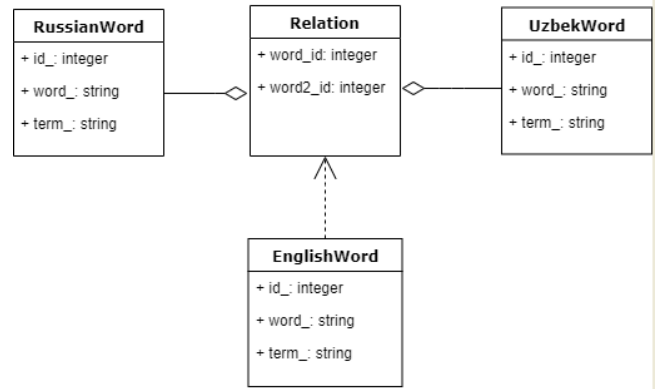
RussianWord
+ id_: integer
+ word_: string
+ term_: string

Relation
+ word_id: integer
+ word2_id: integer

UzbekWord
+ id_: integer
+ word_: string
+ term_: string

EnglishWord
+ id_: integer
+ word_: string
+ term_: string